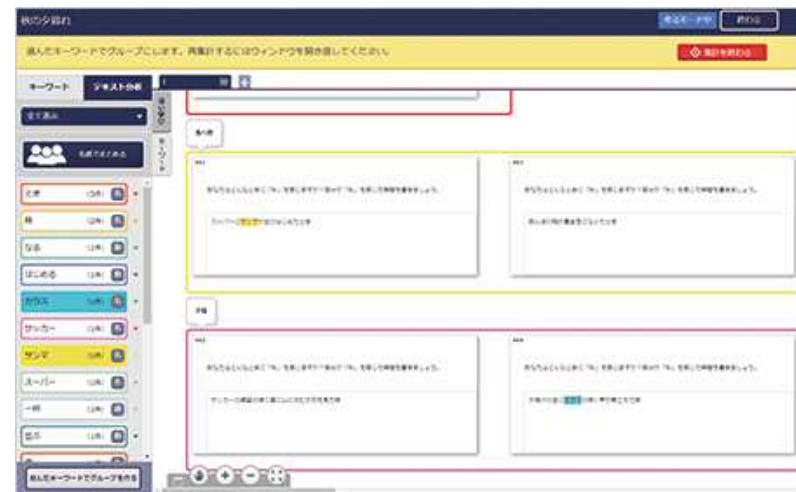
秋の夕暮れ

選んだキーワードでグループにします。再集計するにはウィンドウを開き直してください。

キーワード
テキスト分析
全て表示
名前でまとめる

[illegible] (3件)
秋 (2件)
なる (1件)
はじめる (1件)
カラス (1件)
サッカー (1件)
サンマ (1件)
スーパー (1件)
一緒 (1件)
思う (1件)

選んだキーワードでグループを作る

集計を終わる

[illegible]
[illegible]
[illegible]
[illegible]